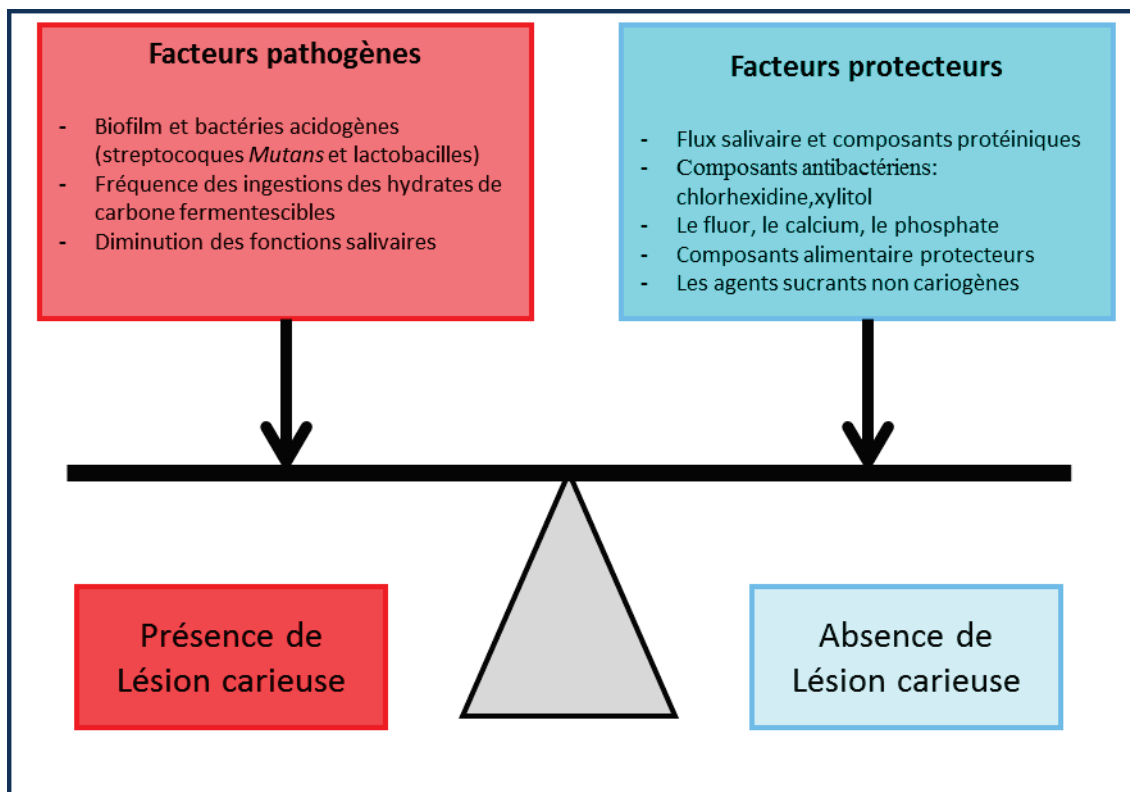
Facteurs pathogènes

- Biofilm et bactéries acidogènes (streptocoques *Mutans* et lactobacilles)
- Fréquence des ingestions des hydrates de carbone fermentescibles
- Diminution des fonctions salivaires

Facteurs protecteurs

- Flux salivaire et composants protéiniques
- Composants antibactériens: chlorhexidine,xylitol
- Le fluor, le calcium, le phosphate
- Composants alimentaire protecteurs
- Les agents sucrants non cariogènes

Présence de Lésion carieuse

Absence de Lésion carieuse